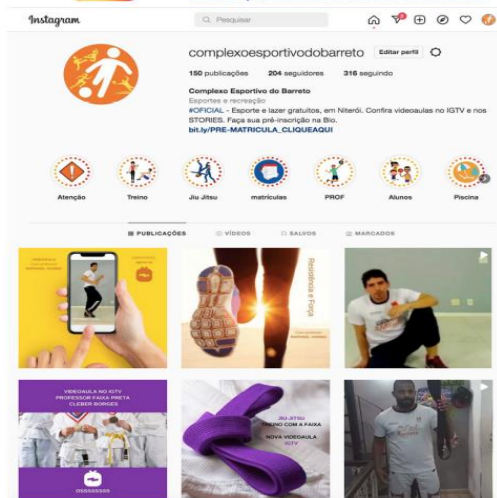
Instagram

Pesquisar

complexoesportivodobarreto Editar perfil

150 publicações 204 seguidores 316 seguindo

Complexo Esportivo do Barreto
Esportes e recreação
#OFICIAL - Esporte e lazer gratuitos, em Niterói. Confira videoaulas no IGTV e nos STORIES. Faça sua pré-inscrição na Bio.
bit.ly/PRE-MATRICULA_CLIQUEAQUI

Atenção
Treino
Jiu Jitsu
matrículas
PROF
Alunos
Piscina

PUBLICAÇÕES
VÍDEOS
SALVOS
MARCADOS

Resistência e Força

VIDEOAULA NO IGTV
PROFESSOR FAIXA PRETA
CLEBER BORGES

JIU JITSU
COMO COM A FAIXA
NOVA VIDEOAULA
IGTV